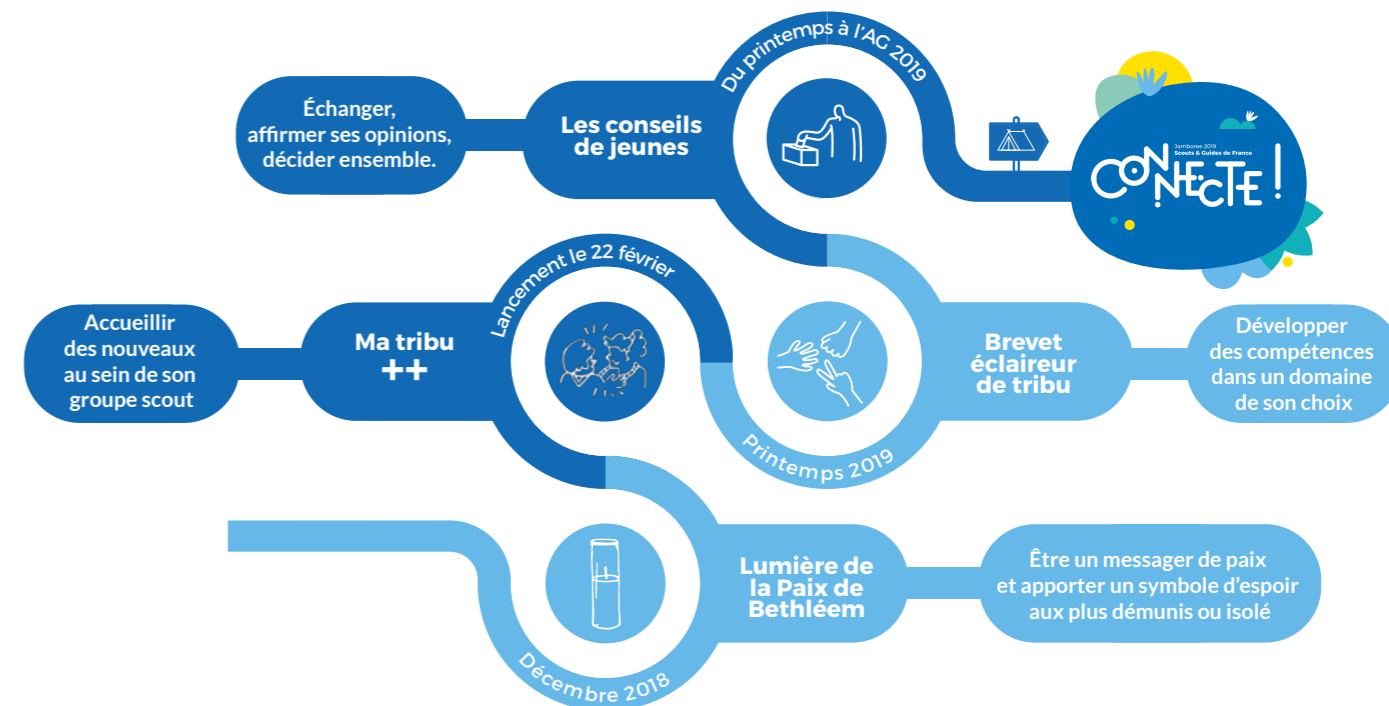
Du printemps à l'AG 2019

Échanger, affirmer ses opinions, décider ensemble.

Les conseils de jeunes

Jamboree 2019
Scouts & Guides de France

CONNECTE !

Lancement le 22 février

Accueillir des nouveaux au sein de son groupe scout

Ma tribu ++

Brevet éclaireur de tribu

Développer des compétences dans un domaine de son choix

Printemps 2019

Lumière de la Paix de Bethléem

Être un messager de paix et apporter un symbole d'espoir aux plus démunis ou isolé

Décembre 2018